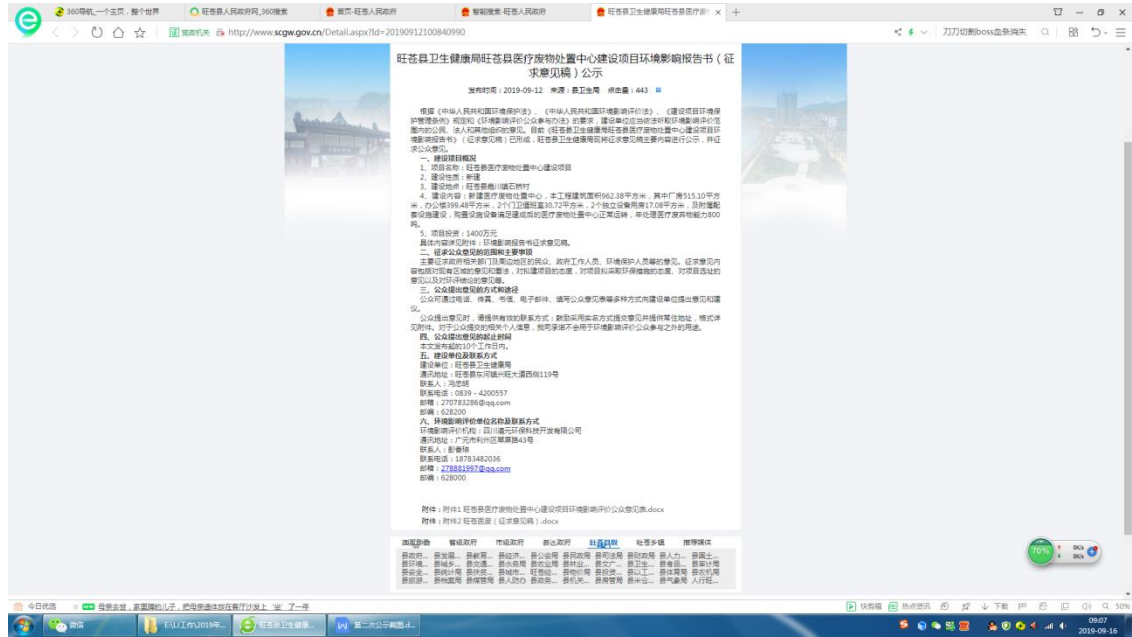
360导航_一个主页，整个世界 | 旺苍县人民政府网_360搜索 | 首页-旺苍人民政府 | 智能搜索-旺苍人民政府 | 旺苍县卫生健康局旺苍县医疗 ×

http://www.scgw.gov.cn/Detail.aspx?Id=20190912100840990

刀刀切割boss血条满失

旺苍县卫生健康局旺苍县医疗废物处置中心建设项目环境影响报告书（征求意见稿）公示

发布时间：2019-09-12 来源：县卫生局 点击量：443

根据《中华人民共和国环境保护法》、《中华人民共和国环境影响评价法》、《建设项目环境保护管理条例》规定和《环境影响评价公众参与办法》的要求，建设单位应当依法听取环境影响评价范围内的公民、法人和其他组织的意见。目前《旺苍县卫生健康局旺苍县医疗废物处置中心建设项目环境影响报告书》（征求意见稿）已形成，旺苍县卫生健康局现将征求意见稿主要内容进行公示，并征求公众意见。

一、建设项目概况
1、项目名称：旺苍县医疗废物处置中心建设项目
2、建设性质：新建
3、建设地点：旺苍县嘉川镇石桥村
4、建设内容：新建医疗废物处置中心，本工程建筑面积962.38平方米，其中厂房515.10平方米，办公楼399.48平方米，2个门卫值班室30.72平方米，2个独立设备用房17.08平方米，及附属配套设施建设，配置设施设备满足建成后的医疗废物处置中心正常运转，年处理医疗废弃物能力800吨。
5、项目投资：1400万元
具体内容详见附件：环境影响报告书征求意见稿。
二、征求公众意见的范围和主要事项
主要征求政府相关部门及周边地区的民众、政府工作人员、环境保护人员等的意见。征求意见内容包括对现有区域的意见和看法，对拟建项目的态度，对项目拟采取环境措施的态度，对项目选址的意见以及对环评结论的意见等。
三、公众提出意见的方式和途径
公众可通过电话、传真、书信、电子邮件、填写公众意见表等多种方式向建设单位提出意见和建议。
公众提出意见时，请提供有效的联系方式；鼓励采用实名方式提交意见并提供常住地址，格式详见附件。对于公众提交的相关个人信息，我司承诺不会用于环境影响评价公众参与之外的用途。
四、公众提出意见的起止时间
本文发布起的10个工作日内。
五、建设单位及联系方式
建设单位：旺苍县卫生健康局
通讯地址：旺苍县东河镇兴旺大道西街119号
联系人：冯忠明
联系电话：0839－4200557
邮箱：270783286@qq.com
邮编：628200
六、环境影响评价单位名称及联系方式
环境影响评价机构：四川道元环保科技开发有限公司
通讯地址：广元市利州区翠屏路43号
联系人：彭春梅
联系电话：18783482036
邮箱：278881997@qq.com
邮编：628000

附件：附件1 旺苍县医疗废物处置中心建设项目环境影响评价公众意见表.docx
附件：附件2 旺苍医废（征求意见稿）.docx

国家部委 省级政府 市级政府 县级政府 旺苍县级 旺苍乡镇 推荐媒体

今日优选 母亲去世，家里剩的儿子，把母亲遗体放在客厅沙发上，“坐”了一年

快剪辑 热点资讯 下载 50%

微信 E:\1工作\2019年... 旺苍县卫生健康... 第二次公示截图.d...

09:07
2019-09-16